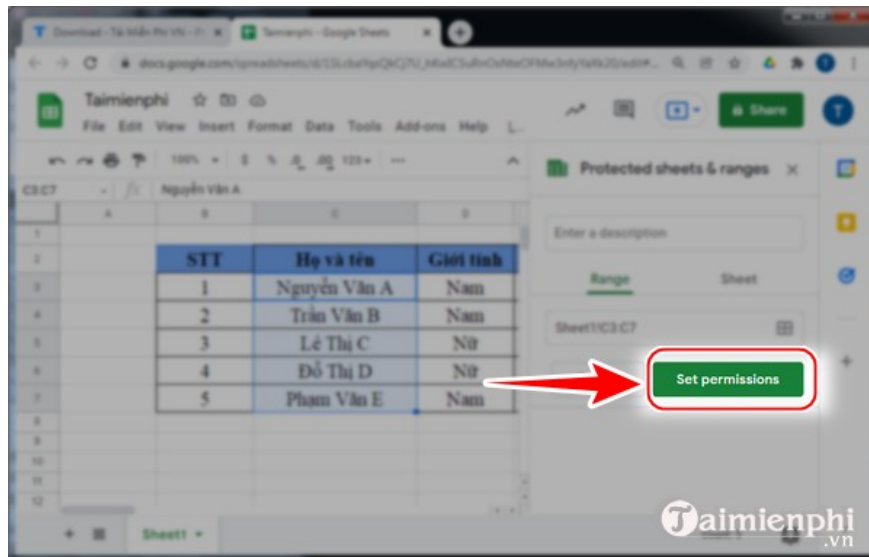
Download - Tải Miễn Phí VN - Ph
Taimienphi - Google Sheets

docs.google.com/spreadsheets/d/1SLcba1kpQkCjTU_hKvdC3mNteOFhfly1a1k20/edit#

Taimienphi
File Edit View Insert Format Data Tools Add-ons Help L

Share

100% $ % .0 .00 123

C3:C7 Nguyễn Văn A

| | A | B | C | D |
|---|---|---|---|---|
| 1 | | | | |
| 2 | | STT | Họ và tên | Giới tính |
| 3 | | 1 | Nguyễn Văn A | Nam |
| 4 | | 2 | Trần Văn B | Nam |
| 5 | | 3 | Lê Thị C | Nữ |
| 6 | | 4 | Đỗ Thị D | Nữ |
| 7 | | 5 | Phạm Văn E | Nam |
| 8 | | | | |
| 9 | | | | |
| 10 | | | | |
| 11 | | | | |
| 12 | | | | |

Protected sheets & ranges
Enter a description
Range
Sheet
Sheet1!C3:C7
Set permissions

Sheet1

Taimienphi
.vn